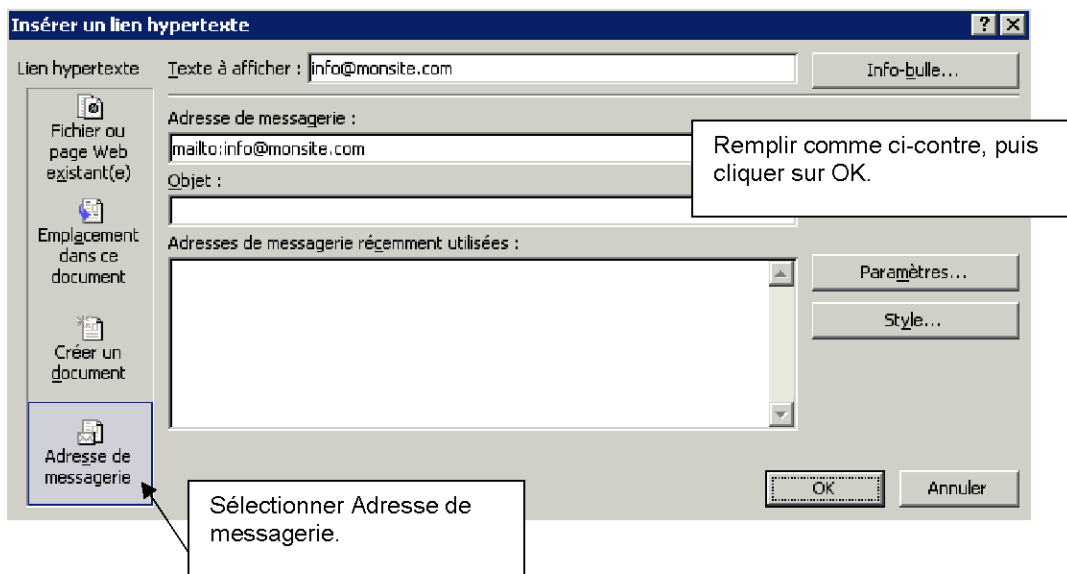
Insérer un lien hypertexte

? X

Lien hypertexte

Texte à afficher : info@monsite.com

Info-bulle...

Fichier ou page Web existant(e)

Emplacement dans ce document

Créer un document

Adresse de messagerie

Adresse de messagerie :

mailto:info@monsite.com

Objet :

Adresses de messagerie récemment utilisées :

Paramètres...

Style...

OK

Annuler

Remplir comme ci-contre, puis cliquer sur OK.

Sélectionner Adresse de messagerie.